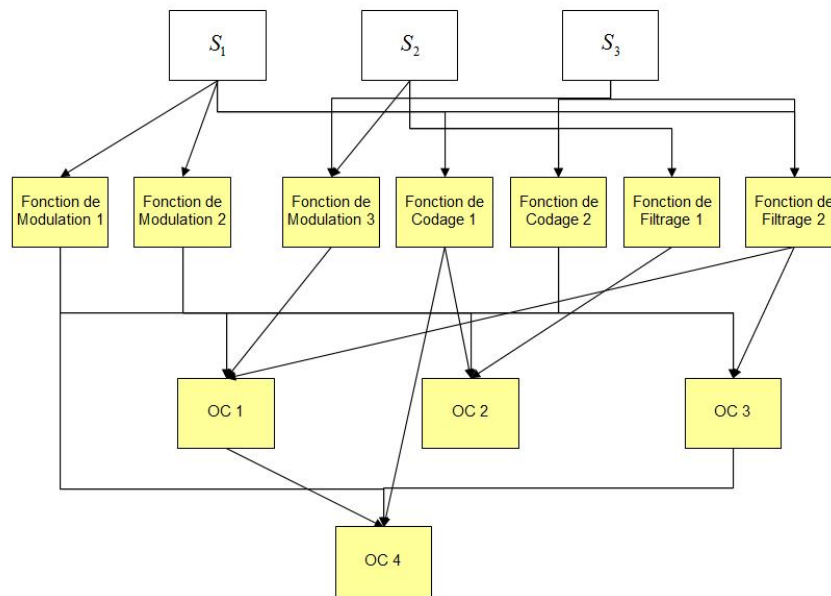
$S_1$

$S_2$

$S_3$

Fonction de Modulation 1

Fonction de Modulation 2

Fonction de Modulation 3

Fonction de Codage 1

Fonction de Codage 2

Fonction de Filtrage 1

Fonction de Filtrage 2

OC 1

OC 2

OC 3

OC 4